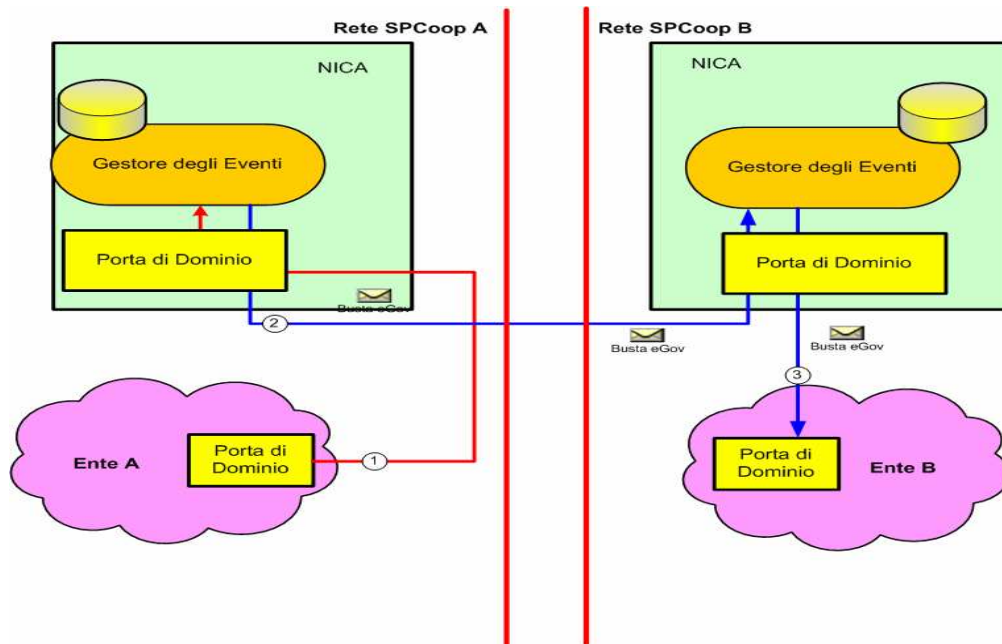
Rete SPCoop A

Rete SPCoop B

NICA

Gestore degli Eventi

Porta di Dominio

Busta eGov

2

Ente A

Porta di Dominio

1

NICA

Gestore degli Eventi

Porta di Dominio

Busta eGov

Busta eGov

3

Porta di Dominio

Ente B